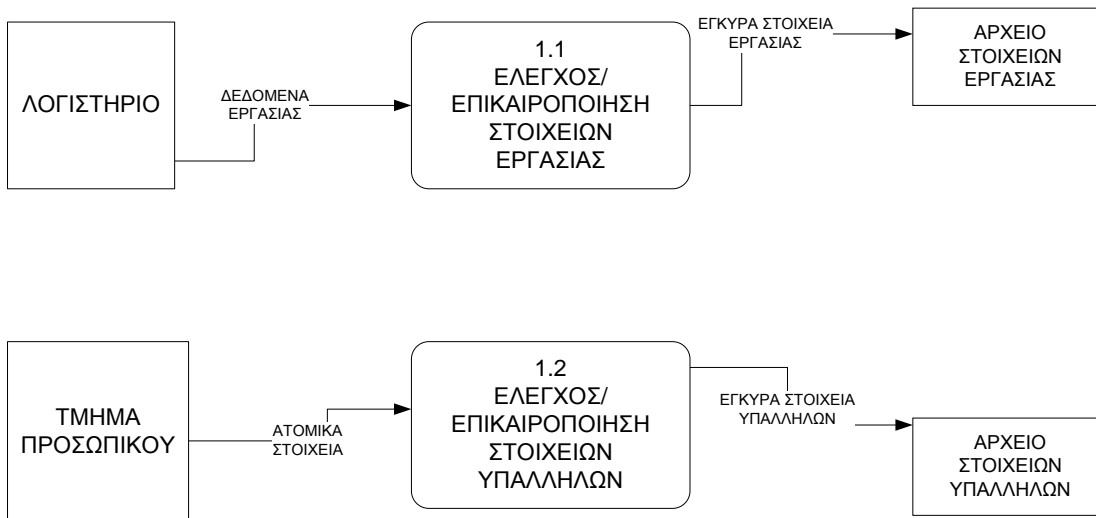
ΛΟΓΙΣΤΗΡΙΟ

ΔΕΔΟΜΕΝΑ ΕΡΓΑΣΙΑΣ

1.1
ΕΛΕΓΧΟΣ/
ΕΠΙΚΑΙΡΟΠΟΙΗΣΗ
ΣΤΟΙΧΕΙΩΝ
ΕΡΓΑΣΙΑΣ

ΕΓΚΥΡΑ ΣΤΟΙΧΕΙΑ ΕΡΓΑΣΙΑΣ

ΑΡΧΕΙΟ ΣΤΟΙΧΕΙΩΝ ΕΡΓΑΣΙΑΣ

ΤΜΗΜΑ ΠΡΟΣΩΠΙΚΟΥ

ΑΤΟΜΙΚΑ ΣΤΟΙΧΕΙΑ

1.2
ΕΛΕΓΧΟΣ/
ΕΠΙΚΑΙΡΟΠΟΙΗΣΗ
ΣΤΟΙΧΕΙΩΝ
ΥΠΑΛΛΗΛΩΝ

ΕΓΚΥΡΑ ΣΤΟΙΧΕΙΑ ΥΠΑΛΛΗΛΩΝ

ΑΡΧΕΙΟ ΣΤΟΙΧΕΙΩΝ ΥΠΑΛΛΗΛΩΝ